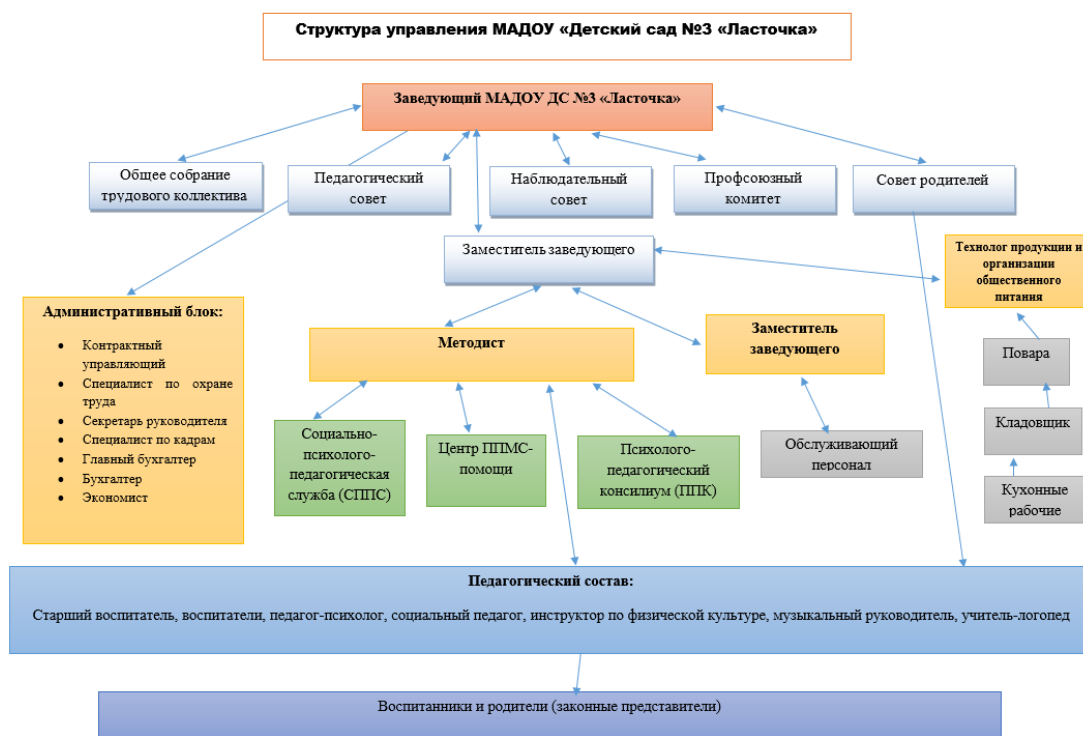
Структура управления МАДОУ «Детский сад №3 «Ласточка»

Заведующий МАДОУ ДС №3 «Ласточка»

Общее собрание трудового коллектива

Педагогический совет

Наблюдательный совет

Профсоюзный комитет

Совет родителей

Заместитель заведующего

Технолог продукции и организации общественного питания

Административный блок:

- Контрактный управляющий
- Специалист по охране труда
- Секретарь руководителя
- Специалист по кадрам
- Главный бухгалтер
- Бухгалтер
- Экономист

Методист

Заместитель заведующего

Повара

Социально-психолого-педагогическая служба (СППС)

Центр ППМС-помощи

Психолого-педагогический консилиум (ППК)

Обслуживающий персонал

Кладовщик

Кухонные рабочие

Педагогический состав:

Старший воспитатель, воспитатели, педагог-психолог, социальный педагог, инструктор по физической культуре, музыкальный руководитель, учитель-логопед

Воспитанники и родители (законные представители)